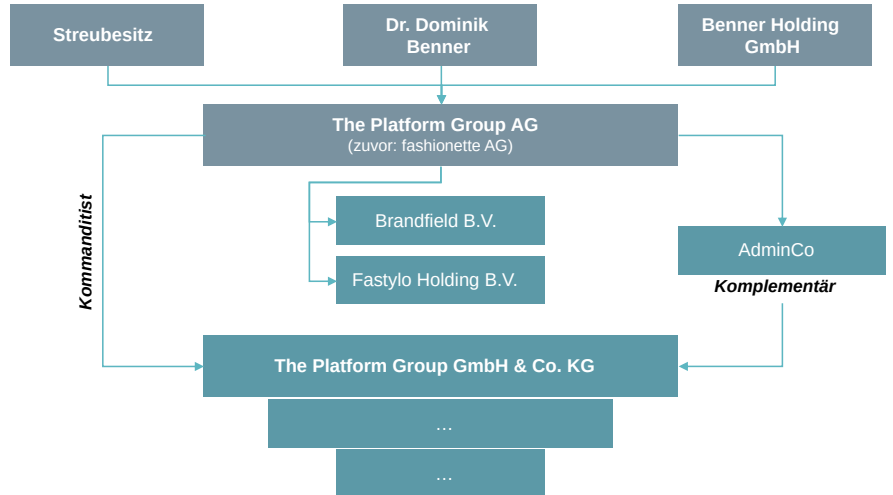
Streubesitz

Dr. Dominik Benner

Benner Holding GmbH

The Platform Group AG
(zuvor: fashionette AG)

Kommanditist

Brandfield B.V.

Fastylo Holding B.V.

AdminCo

Komplementär

The Platform Group GmbH & Co. KG

…

…